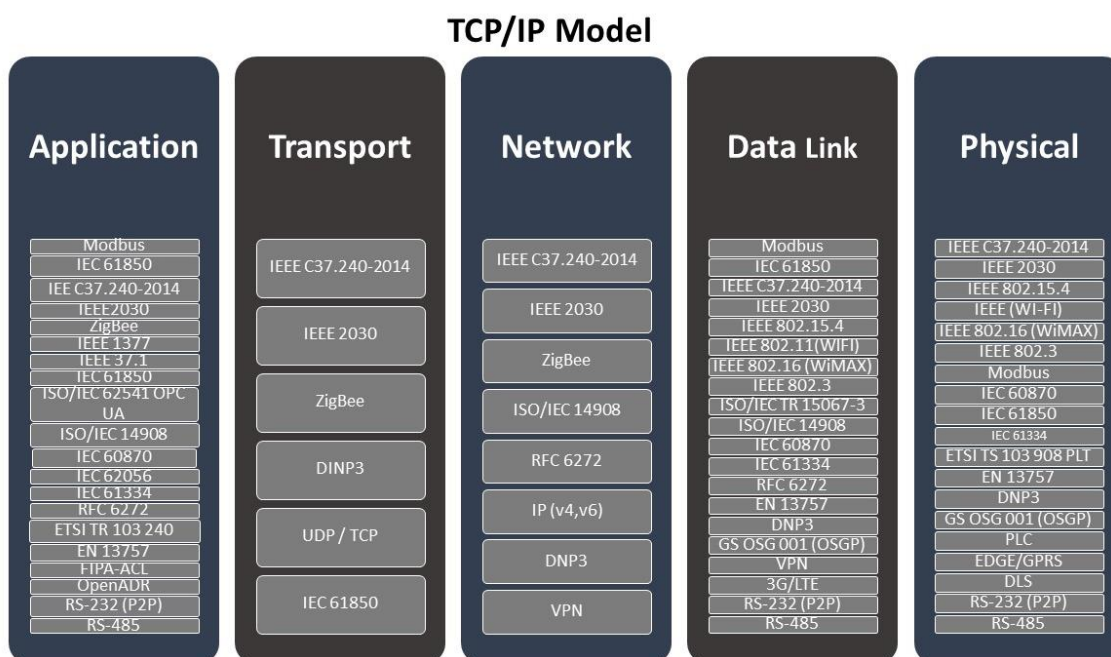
TCP/IP Model

Application

Modbus
IEC 61850
IEE C37.240-2014
IEEE2030
ZigBee
IEEE 1377
IEEE 37.1
IEC 61850
ISO/IEC 62541 OPC UA
ISO/IEC 14908
IEC 60870
IEC 62056
IEC 61334
RFC 6272
ETSI TR 103 240
EN 13757
FIPA-ACL
OpenADR
RS-232 (P2P)
RS-485

Transport

IEEE C37.240-2014
IEEE 2030
ZigBee
DINP3
UDP / TCP
IEC 61850

Network

IEEE C37.240-2014
IEEE 2030
ZigBee
ISO/IEC 14908
RFC 6272
IP (v4,v6)
DNP3
VPN

Data Link

Modbus
IEC 61850
IEEE C37.240-2014
IEEE 2030
IEEE 802.15.4
IEEE 802.11(WIFI)
IEEE 802.16 (WiMAX)
IEEE 802.3
ISO/IEC TR 15067-3
ISO/IEC 14908
IEC 60870
IEC61334
RFC 6272
EN 13757
DNP3
GS OSG 001 (OSGP)
VPN
3G/LTE
RS-232 (P2P)
RS-485

Physical

IEEE C37.240-2014
IEEE 2030
IEEE 802.15.4
IEEE (WI-FI)
IEEE 802.16 (WiMAX)
IEEE 802.3
Modbus
IEC 60870
IEC 61850
IEC 61334
ETSI TS 103 908 PLT
EN 13757
DNP3
GS OSG 001 (OSGP)
PLC
EDGE/GPRS
DLS
RS-232 (P2P)
RS-485